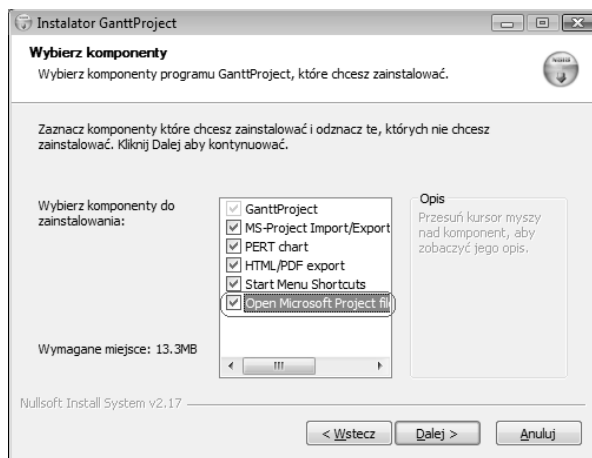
Instalator GanttProject

Wybierz komponenty

Wybierz komponenty programu GanttProject, które chcesz zainstalować.

Zaznacz komponenty które chcesz zainstalować i odznacz te, których nie chcesz zainstalować. Kliknij Dalej aby kontynuować.

Wybierz komponenty do zainstalowania:

GanttProject
MS-Project Import/Export
PERT chart
HTML/PDF export
Start Menu Shortcuts
Open Microsoft Project fil

Opis
Przesuń kursor myszy nad komponent, aby zobaczyć jego opis.

Wymagane miejsce: 13.3MB

Nullsoft Install System v2.17

< Wstecz
Dalej >
Anuluj